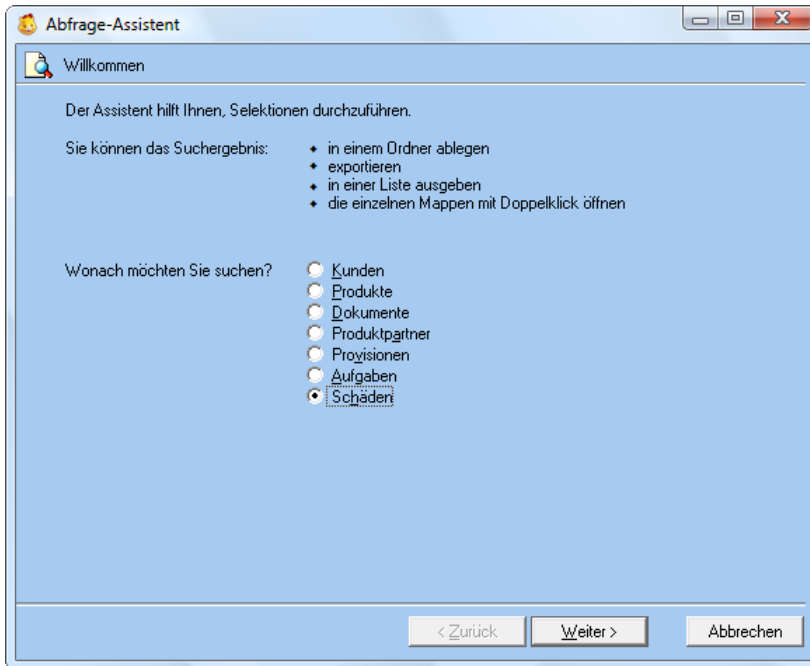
Abfrage-Assistent

Willkommen

Der Assistent hilft Ihnen, Selektionen durchzuführen.

Sie können das Suchergebnis:
- in einem Ordner ablegen
- exportieren
- in einer Liste ausgeben
- die einzelnen Mappen mit Doppelklick öffnen

Wonach möchten Sie suchen?
Kunden
Produkte
Dokumente
Produktpartner
Provisionen
Aufgaben
Schäden

< Zurück
Weiter >
Abbrechen